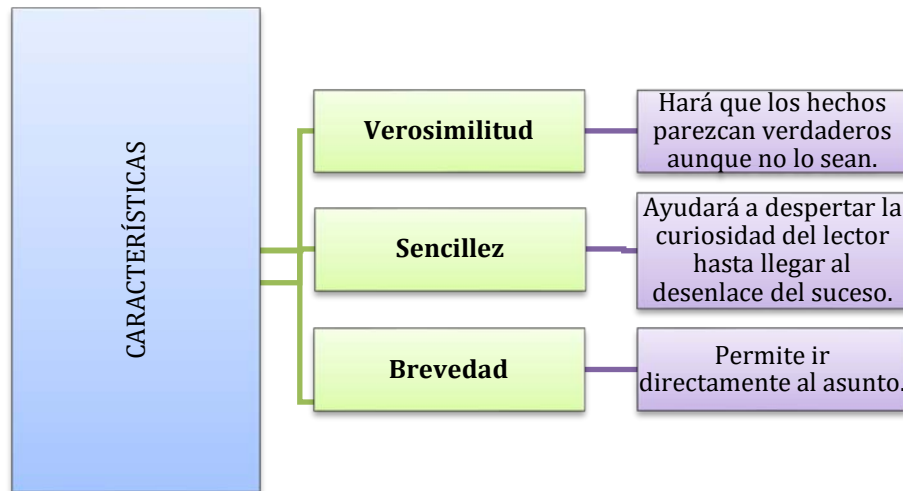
CARACTERÍSTICAS

Verosimilitud

Hará que los hechos parezcan verdaderos aunque no lo sean.

Sencillez

Ayudará a despertar la curiosidad del lector hasta llegar al desenlace del suceso.

Brevedad

Permite ir directamente al asunto.